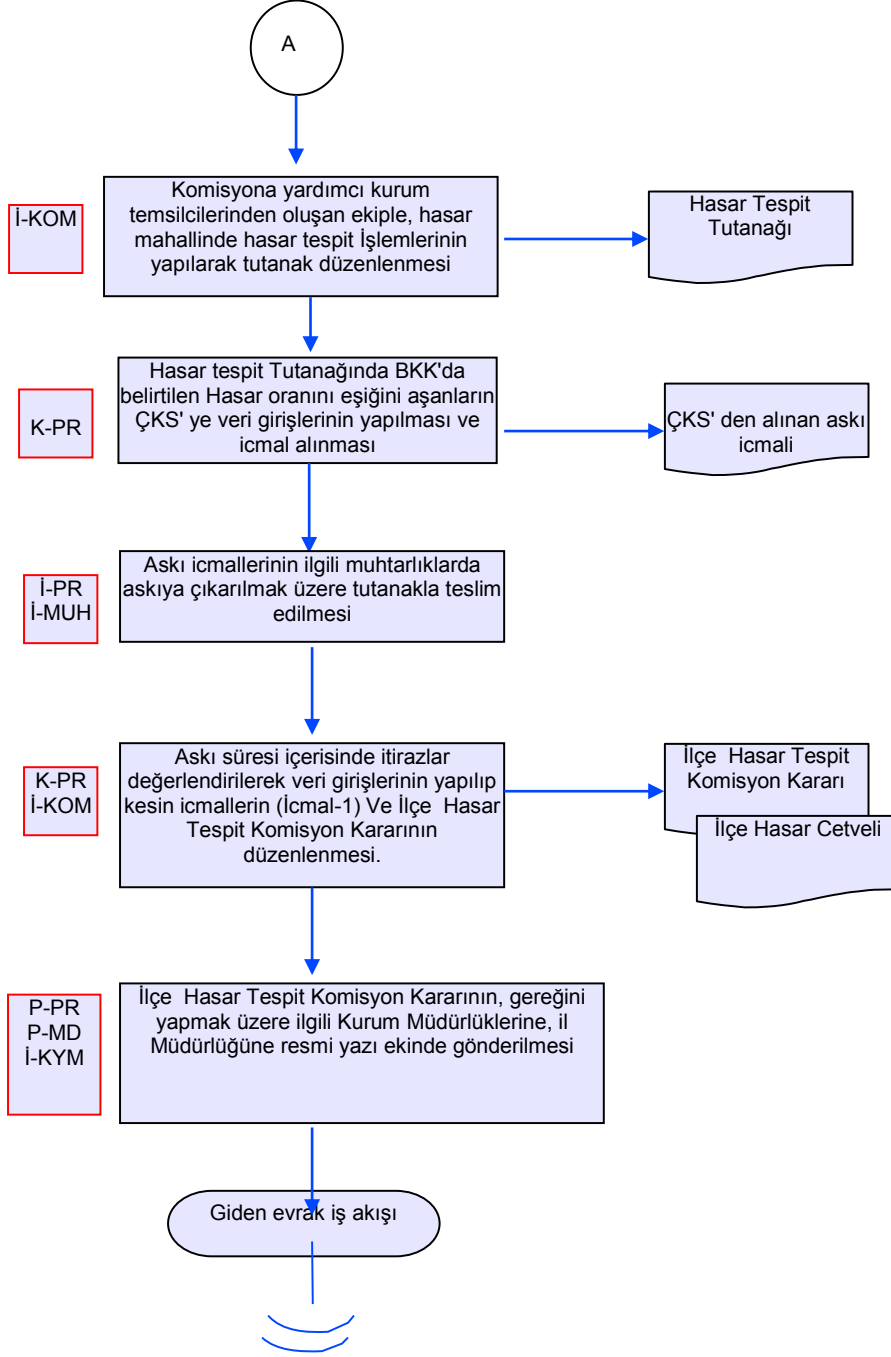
A

İ-KOM

Komisyona yardımcı kurum temsilcilerinden oluşan ekiple, hasar mahallinde hasar tespit İşlemlerinin yapılarak tutanak düzenlenmesi

Hasar Tespit Tutanağı

K-PR

Hasar tespit Tutanağında BKK'da belirtilen Hasar oranını eşiğini aşanların ÇKS' ye veri girişlerinin yapılması ve icmal alınması

ÇKS' den alınan askı icmali

İ-PR
İ-MUH

Askı icmallerinin ilgili muhtarlıklarda askıya çıkarılmak üzere tutanakla teslim edilmesi

K-PR
İ-KOM

Askı süresi içerisinde itirazlar değerlendirilerek veri girişlerinin yapılıp kesin icmallerin (İcmal-1) Ve İlçe Hasar Tespit Komisyon Kararının düzenlenmesi.

İlçe Hasar Tespit Komisyon Kararı

İlçe Hasar Cetveli

P-PR
P-MD
İ-KYM

İlçe Hasar Tespit Komisyon Kararının, gereğini yapmak üzere ilgili Kurum Müdürlüklerine, il Müdürlüğüne resmi yazı ekinde gönderilmesi

Giden evrak iş akışı